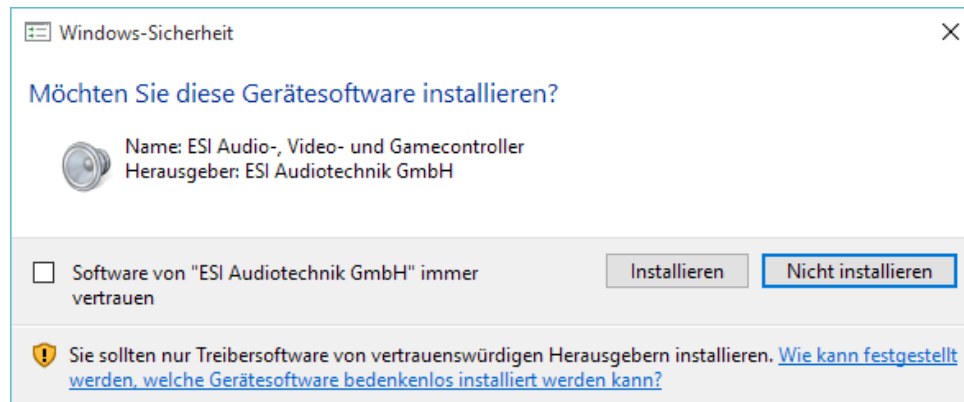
Windows-Sicherheit

Möchten Sie diese Gerätesoftware installieren?

Name: ESI Audio-, Video- und Gamecontroller
Herausgeber: ESI Audiotechnik GmbH

Software von "ESI Audiotechnik GmbH" immer vertrauen

Installieren

Nicht installieren

Sie sollten nur Treibersoftware von vertrauenswürdigen Herausgebern installieren. Wie kann festgestellt werden, welche Gerätesoftware bedenkenlos installiert werden kann?